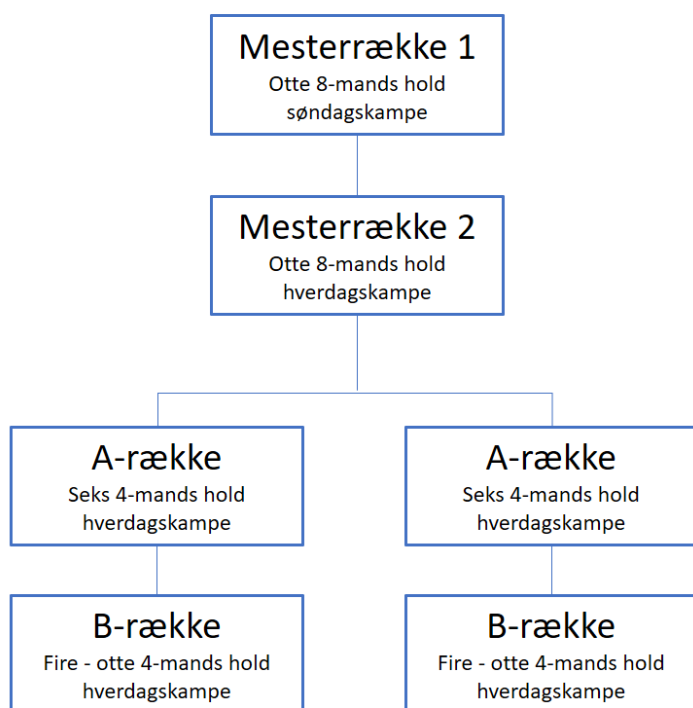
Mesterrække 1
Otte 8-mands hold
søndagskampe

Mesterrække 2
Otte 8-mands hold
hverdagskampe

A-række
Seks 4-mands hold
hverdagskampe

A-række
Seks 4-mands hold
hverdagskampe

B-række
Fire - otte 4-mands hold
hverdagskampe

B-række
Fire - otte 4-mands hold
hverdagskampe